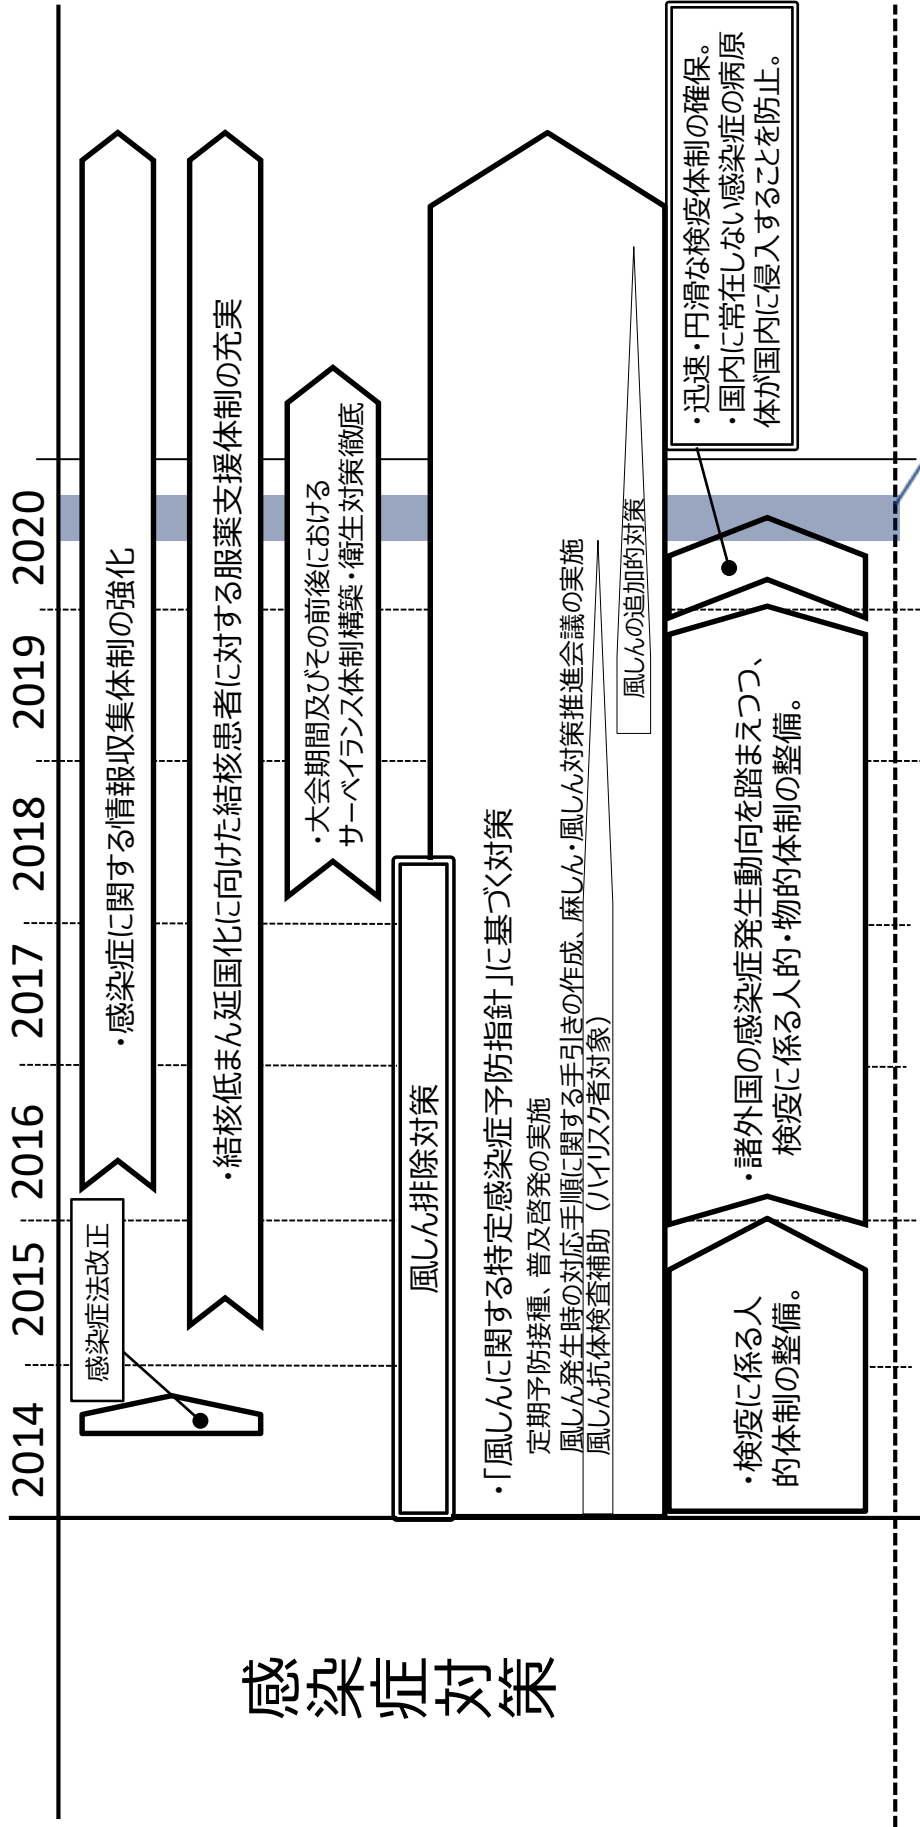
感染症対策

2014
2015
2016
2017
2018
2019
2020

感染症法改正

・感染症に関する情報収集体制の強化

・結核低まん延国化に向けた結核患者に対する服薬支援体制の充実

・大会期間及びその前後における サーベイランス体制構築・衛生対策徹底

風しん排除対策

・「風しんに関する特定感染症予防指針」に基づく対策
定期予防接種、普及啓発の実施
風しん発生時の対応手順に関する手引きの作成、麻しん・風しん対策推進会議の実施
風しん抗体検査補助（ハイリスク者対象）

風しんの追加的対策

・迅速・円滑な検疫体制の確保。
・国内に常在しない感染症の病原体が国内に侵入することを防止。

・諸外国の感染症発生動向を踏まえつつ、検疫に係る人的・物的体制の整備。

・検疫に係る人的体制の整備。